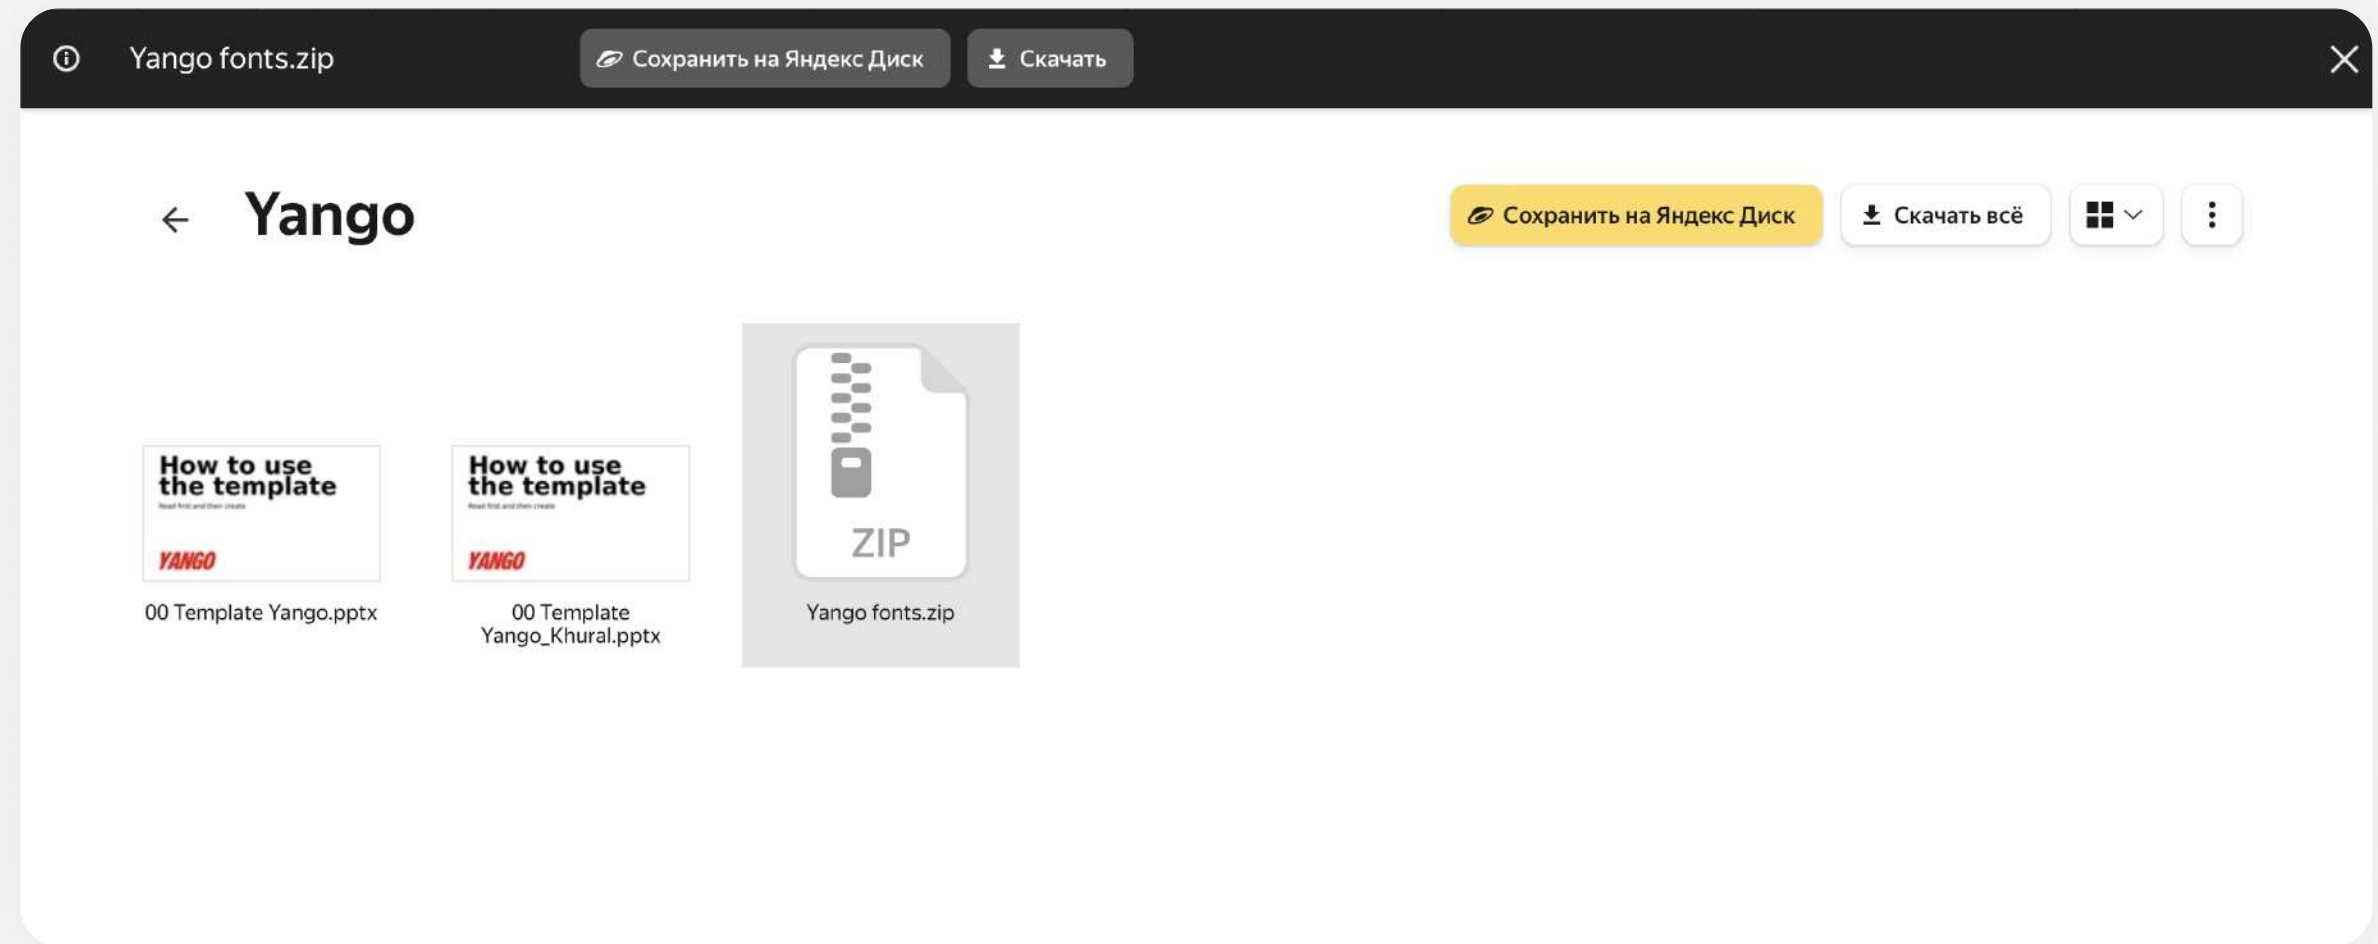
Yango fonts.zip

Сохранить на Яндекс Диск

Скачать

Yango

Сохранить на Яндекс Диск

Скачать всё

How to use the template

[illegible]

YANGO

00 Template Yango.pptx

How to use the template

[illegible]

YANGO

00 Template Yango_Khural.pptx

ZIP

Yango fonts.zip